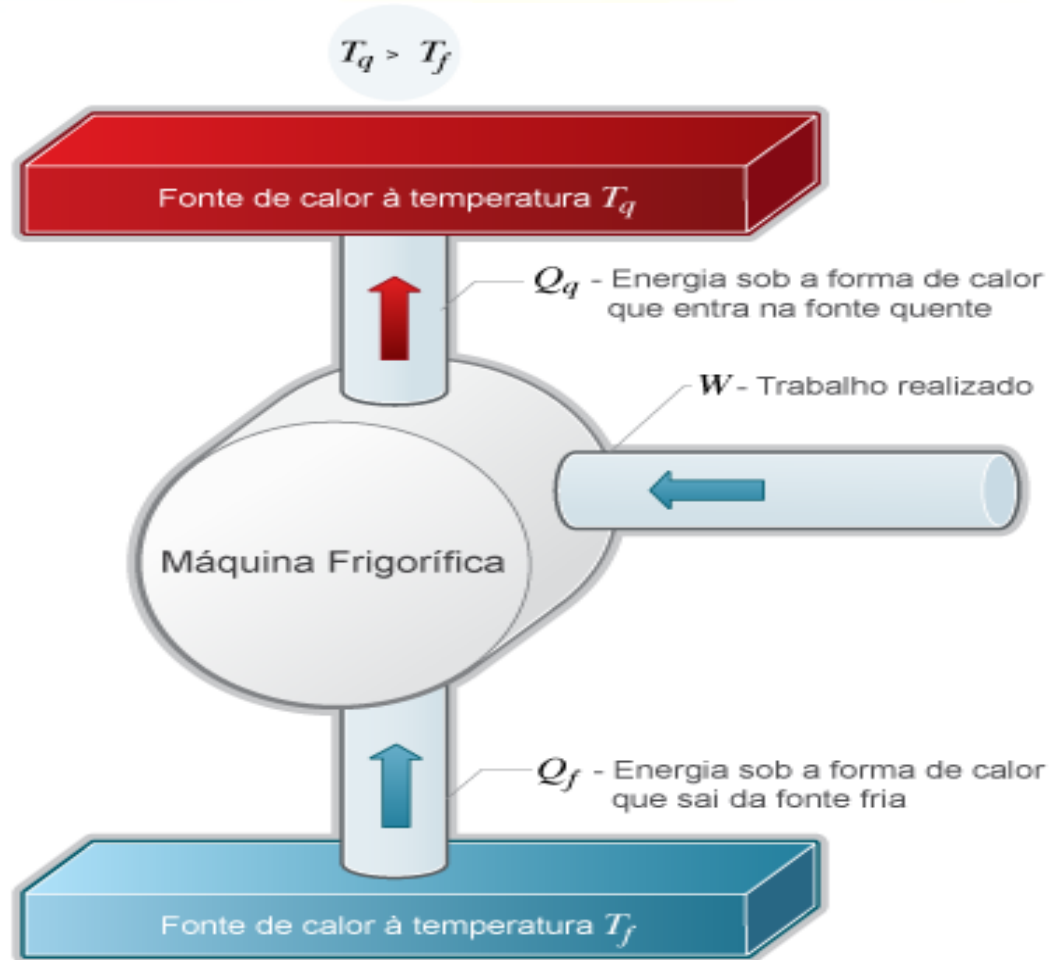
$T_q > T_f$

Fonte de calor à temperatura $T_q$

$Q_q$ - Energia sob a forma de calor que entra na fonte quente

$W$ - Trabalho realizado

Máquina Frigorífica

$Q_f$ - Energia sob a forma de calor que sai da fonte fria

Fonte de calor à temperatura $T_f$